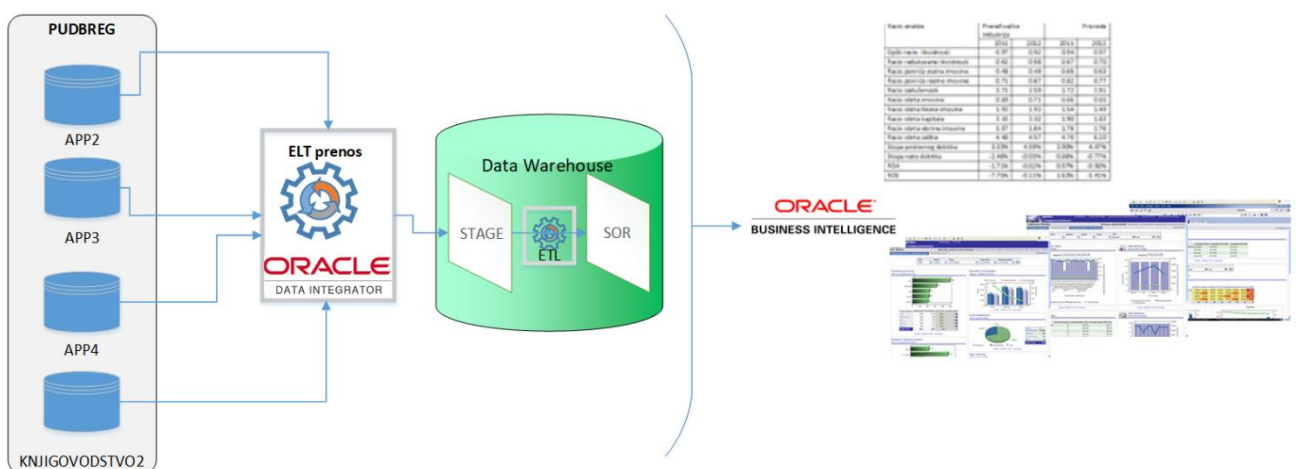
PUDBREG

APP2

APP3

APP4

KNJIGOVODSTVO2

ELT prenos

ORACLE
DATA INTEGRATOR

Data Warehouse

STAGE

ETL

SOR

ORACLE
BUSINESS INTELLIGENCE

| Racio analiza | Prerađivačka industrija | | Prerada | |
|---|---|---|---|---|
| | 2011 | 2012 | 2011 | 2012 |
| Opšti racio likvidnosti | 0.97 | 0.92 | 0.94 | 0.97 |
| Racio redukovane likvidnosti | 0.62 | 0.58 | 0.67 | 0.70 |
| Racio pokrića stalne imovine | 0.48 | 0.49 | 0.65 | 0.63 |
| Racio pokrića realne imovine | 0.71 | 0.87 | 0.82 | 0.77 |
| Racio zaduženosti | 1.71 | 1.59 | 1.72 | 1.91 |
| Racio obrta imovine | 0.69 | 0.71 | 0.66 | 0.65 |
| Racio obrta fiksne imovine | 1.50 | 1.51 | 1.54 | 1.49 |
| Racio obrta kapitala | 3.18 | 3.32 | 1.90 | 1.63 |
| Racio obrta obrtne imovine | 1.57 | 1.64 | 1.78 | 1.76 |
| Racio obrta zaliha | 4.48 | 4.57 | 4.76 | 5.22 |
| Stopa poslovnog dobitka | 3.13% | 4.59% | 2.90% | 4.47% |
| Stopa neto dobitka | -2.48% | -0.03% | 0.68% | -0.77% |
| ROA | -1.71% | -0.02% | 0.57% | -0.50% |
| ROE | -7.79% | -0.11% | 1.63% | -1.45% |